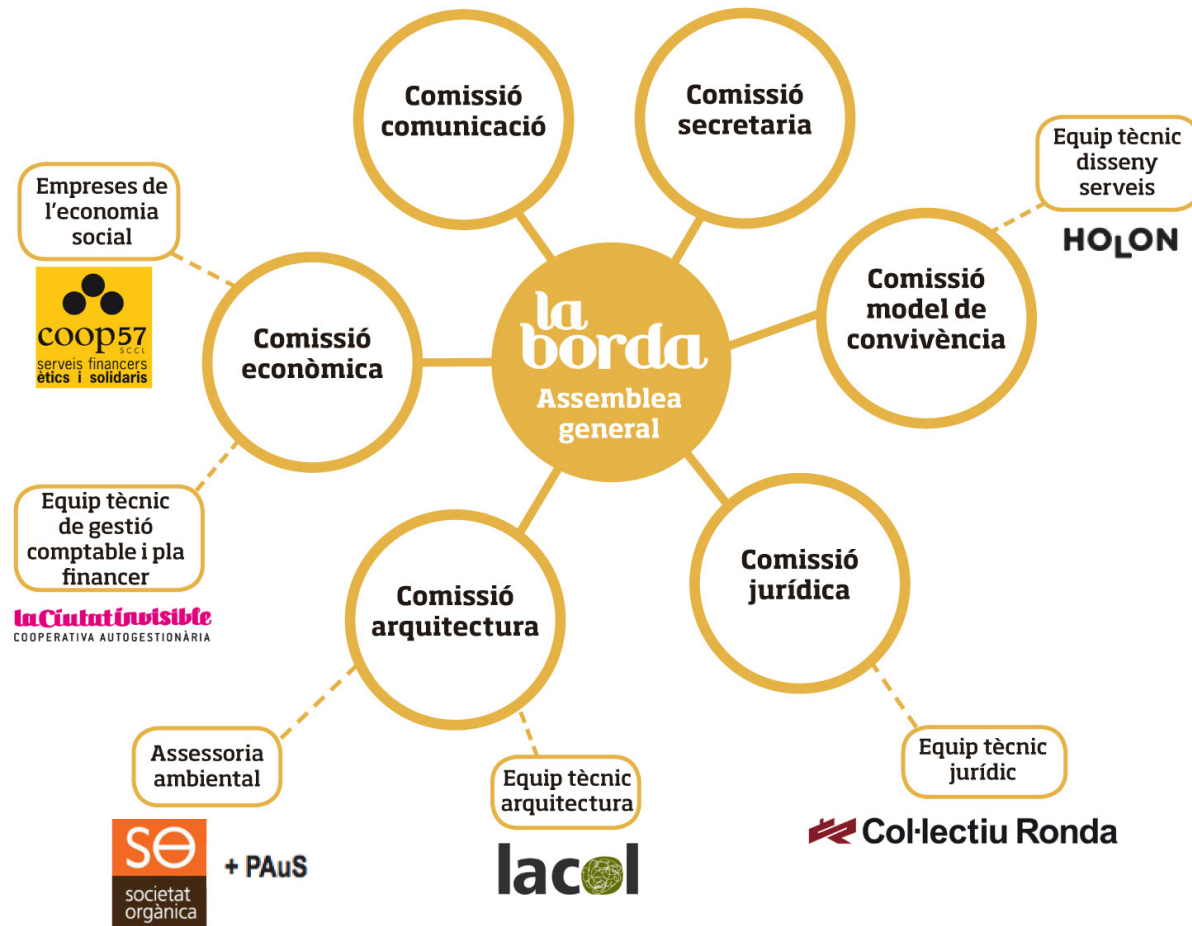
Comissió comunicació

Comissió secretaria

Equip tècnic disseny serveis

HOLON

Empreses de l'economia social

coop57 SCCL serveis financers ètics i solidaris

Comissió econòmica

la borda

Assemblea general

Comissió model de convivència

Equip tècnic de gestió comptable i pla financer

laCiutatInvisible COOPERATIVA AUTOGESTIONÀRIA

Comissió arquitectura

Comissió jurídica

Assessoria ambiental

Equip tècnic arquitectura

Equip tècnic jurídic

Col·lectiu Ronda

societat orgànica

+ PAuS

lacol